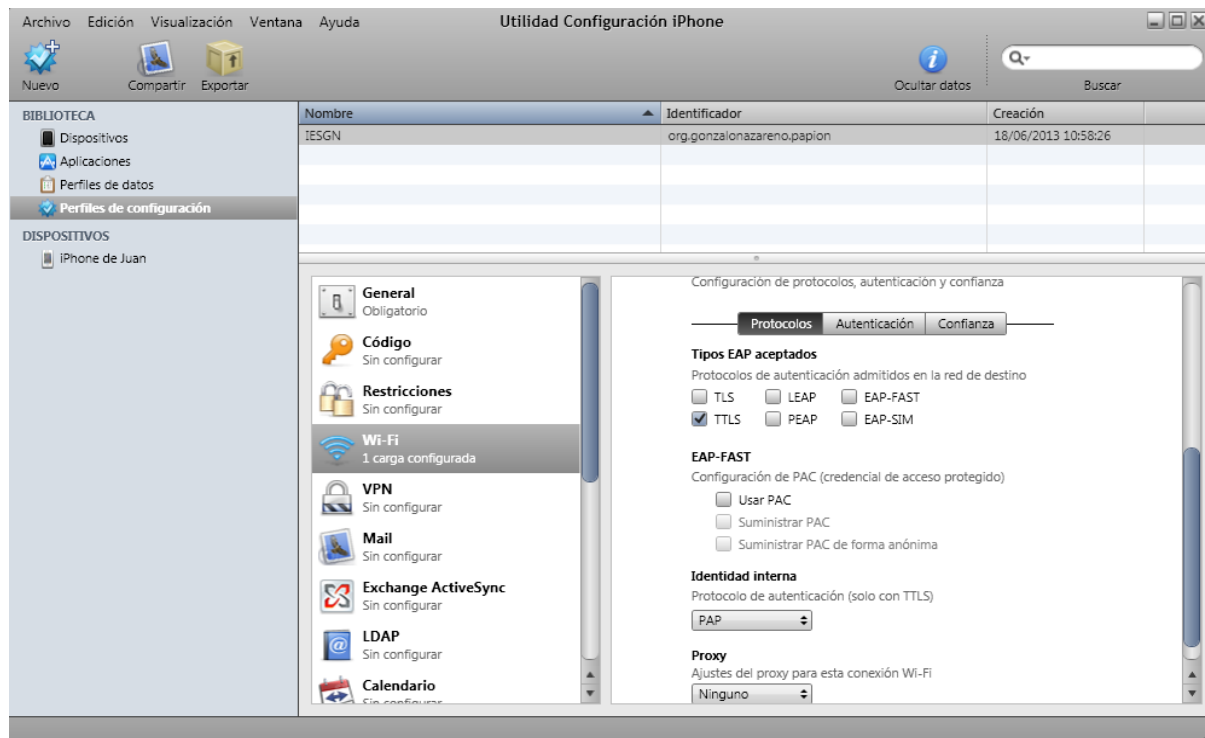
Archivo Edición Visualización Ventana Ayuda

Utilidad Configuración iPhone

Nuevo Compartir Exportar

Ocultar datos

Buscar

BIBLIOTECA
Dispositivos
Aplicaciones
Perfiles de datos
Perfiles de configuración

DISPOSITIVOS
iPhone de Juan

| Nombre | Identificador | Creación |
|---|---|---|
| IESGN | org.gonzalonazareno.papion | 18/06/2013 10:58:26 |

General
Obligatorio

Código
Sin configurar

Restricciones
Sin configurar

Wi-Fi
1 carga configurada

VPN
Sin configurar

Mail
Sin configurar

Exchange ActiveSync
Sin configurar

LDAP
Sin configurar

Calendario
Sin configurar

Configuración de protocolos, autenticación y confianza

Protocolos Autenticación Confianza

Tipos EAP aceptados
Protocolos de autenticación admitidos en la red de destino
TLS LEAP EAP-FAST
TTLS PEAP EAP-SIM

EAP-FAST
Configuración de PAC (credencial de acceso protegido)
Usar PAC
Suministrar PAC
Suministrar PAC de forma anónima

Identidad interna
Protocolo de autenticación (solo con TTLS)
PAP

Proxy
Ajustes del proxy para esta conexión Wi-Fi
Ninguno